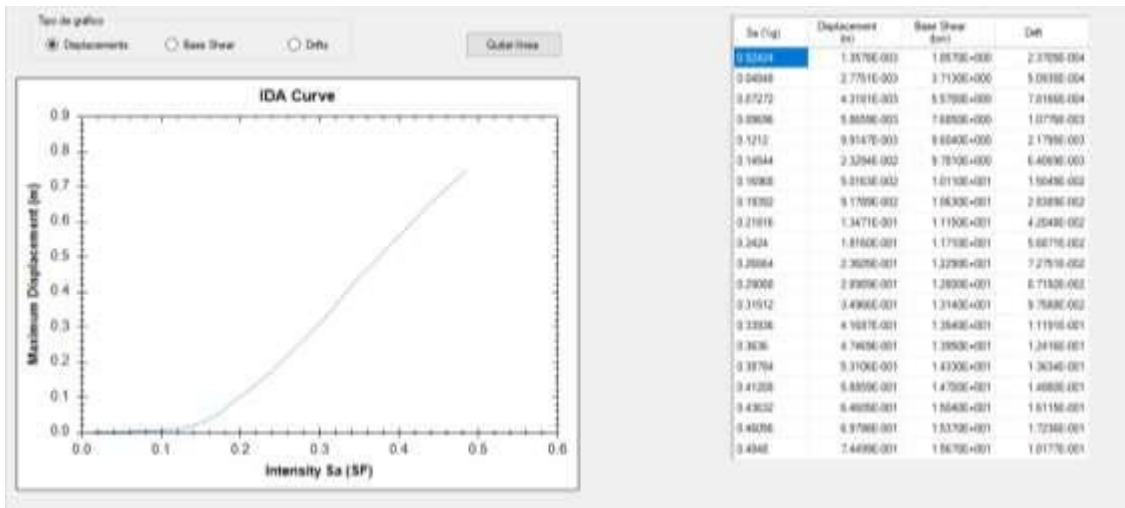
Tipo de gráfico
Displacements
Base Shear
Drifts
Quitar línea

IDA Curve
Maximum Displacement (m)
Intensity Sa (SF)
0.0
0.1
0.2
0.3
0.4
0.5
0.6
0.7
0.8
0.9
0.0
0.1
0.2
0.3
0.4
0.5
0.6

| Sa (*g) | Displacement (m) | Base Shear (kN) | Drift |
|---|---|---|---|
| 0.02424 | 1.3576E-003 | 1.8570E+000 | 2.3705E-004 |
| 0.04848 | 2.7751E-003 | 3.7130E+000 | 5.0935E-004 |
| 0.07272 | 4.3101E-003 | 5.5700E+000 | 7.8165E-004 |
| 0.09696 | 5.8659E-003 | 7.6850E+000 | 1.0779E-003 |
| 0.1212 | 9.9147E-003 | 9.6040E+000 | 2.1795E-003 |
| 0.14544 | 2.3294E-002 | 9.7810E+000 | 6.4069E-003 |
| 0.16968 | 5.0163E-002 | 1.0110E+001 | 1.5049E-002 |
| 0.19392 | 9.1789E-002 | 1.0630E+001 | 2.8389E-002 |
| 0.21816 | 1.3471E-001 | 1.1150E+001 | 4.2049E-002 |
| 0.2424 | 1.8160E-001 | 1.1750E+001 | 5.6671E-002 |
| 0.26664 | 2.3605E-001 | 1.2290E+001 | 7.2751E-002 |
| 0.29088 | 2.9305E-001 | 1.2800E+001 | 8.7153E-002 |
| 0.31512 | 3.4966E-001 | 1.3140E+001 | 9.7568E-002 |
| 0.33936 | 4.1687E-001 | 1.3540E+001 | 1.1191E-001 |
| 0.3636 | 4.7465E-001 | 1.3950E+001 | 1.2416E-001 |
| 0.38784 | 5.3106E-001 | 1.4330E+001 | 1.3634E-001 |
| 0.41208 | 5.8859E-001 | 1.4700E+001 | 1.4888E-001 |
| 0.43632 | 6.4605E-001 | 1.5040E+001 | 1.6115E-001 |
| 0.46056 | 6.9796E-001 | 1.5370E+001 | 1.7236E-001 |
| 0.4848 | 7.4499E-001 | 1.5670E+001 | 1.8177E-001 |